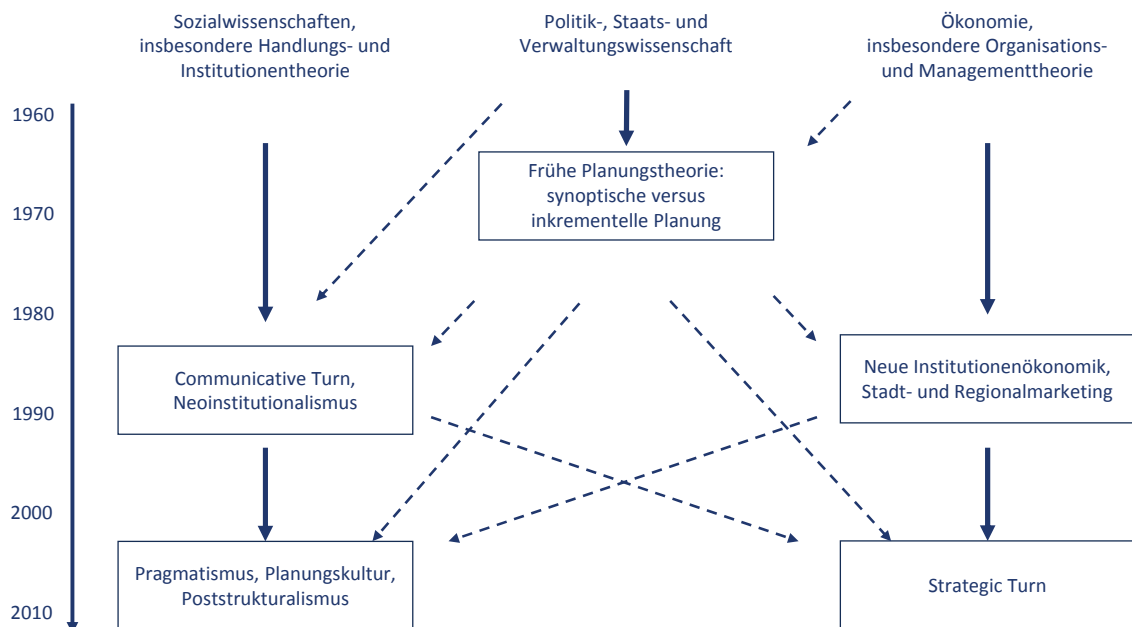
Sozialwissenschaften, insbesondere Handlungs- und Institutionentheorie

Politik-, Staats- und Verwaltungswissenschaft

Ökonomie, insbesondere Organisations- und Managementtheorie

1960

Frühe Planungstheorie: synoptische versus inkrementelle Planung

1970

1980

Communicative Turn, Neoinstitutionalismus

Neue Institutionenökonomik, Stadt- und Regionalmarketing

1990

2000

Pragmatismus, Planungskultur, Poststrukturalismus

Strategic Turn

2010